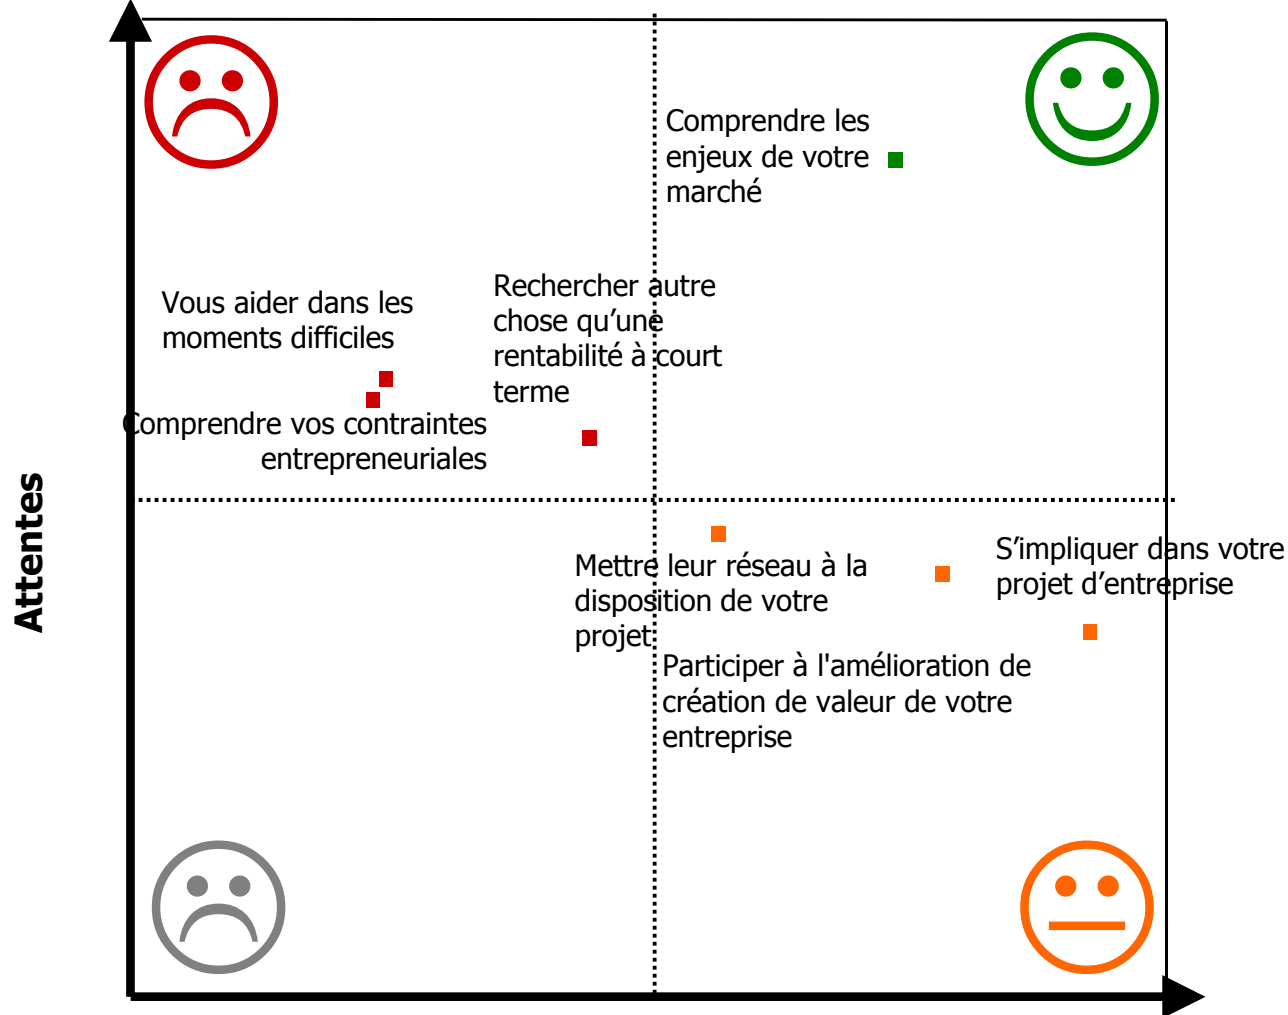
Comprendre les enjeux de votre marché

Vous aider dans les moments difficiles

Rechercher autre chose qu'une rentabilité à court terme

Comprendre vos contraintes entrepreneuriales

Attentes

Mettre leur réseau à la disposition de votre projet

S'impliquer dans votre projet d'entreprise

Participer à l'amélioration de création de valeur de votre entreprise